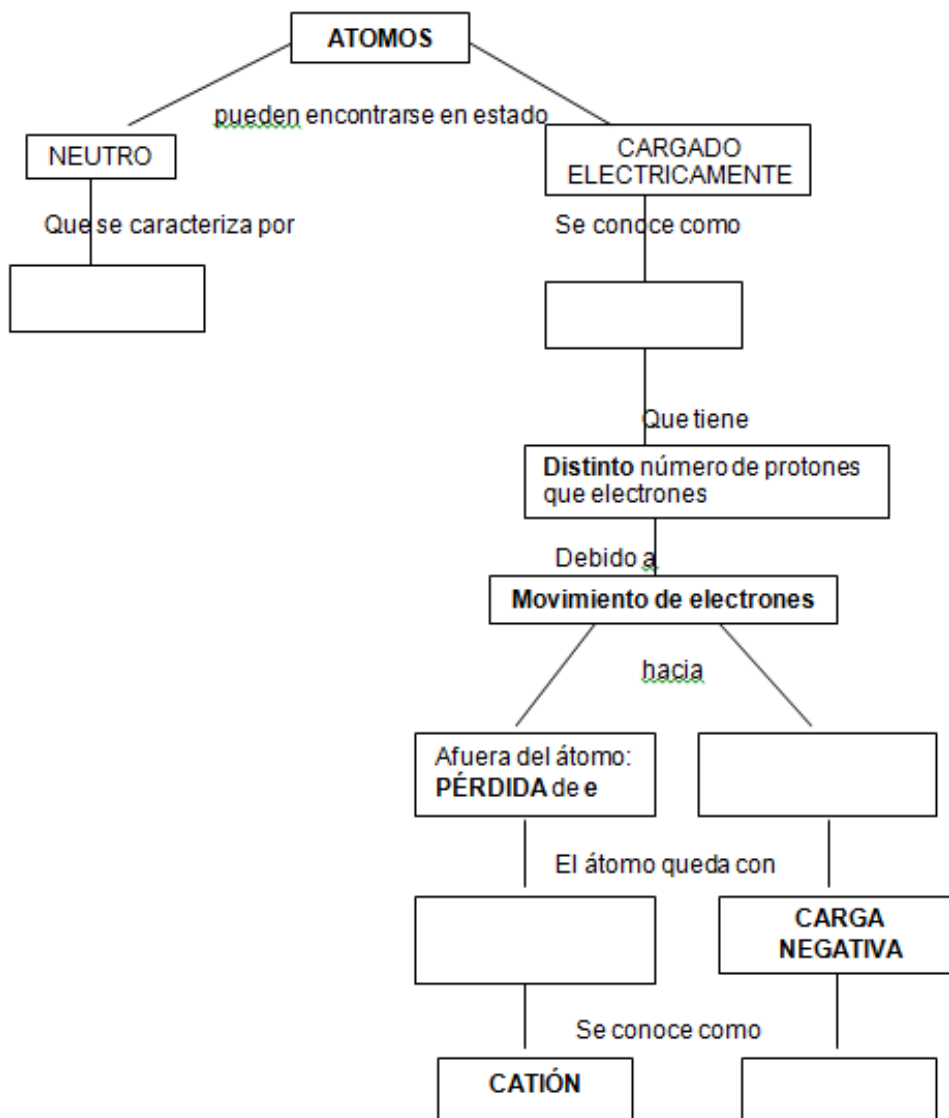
ATOMOS

pueden encontrarse en estado

NEUTRO

CARGADO ELECTRICAMENTE

Que se caracteriza por

Se conoce como

Que tiene

Distinto número de protones que electrones

Debido a

Movimiento de electrones

hacia

Afuera del átomo: PÉRDIDA de e

El átomo queda con

CARGA NEGATIVA

Se conoce como

CATIÓN